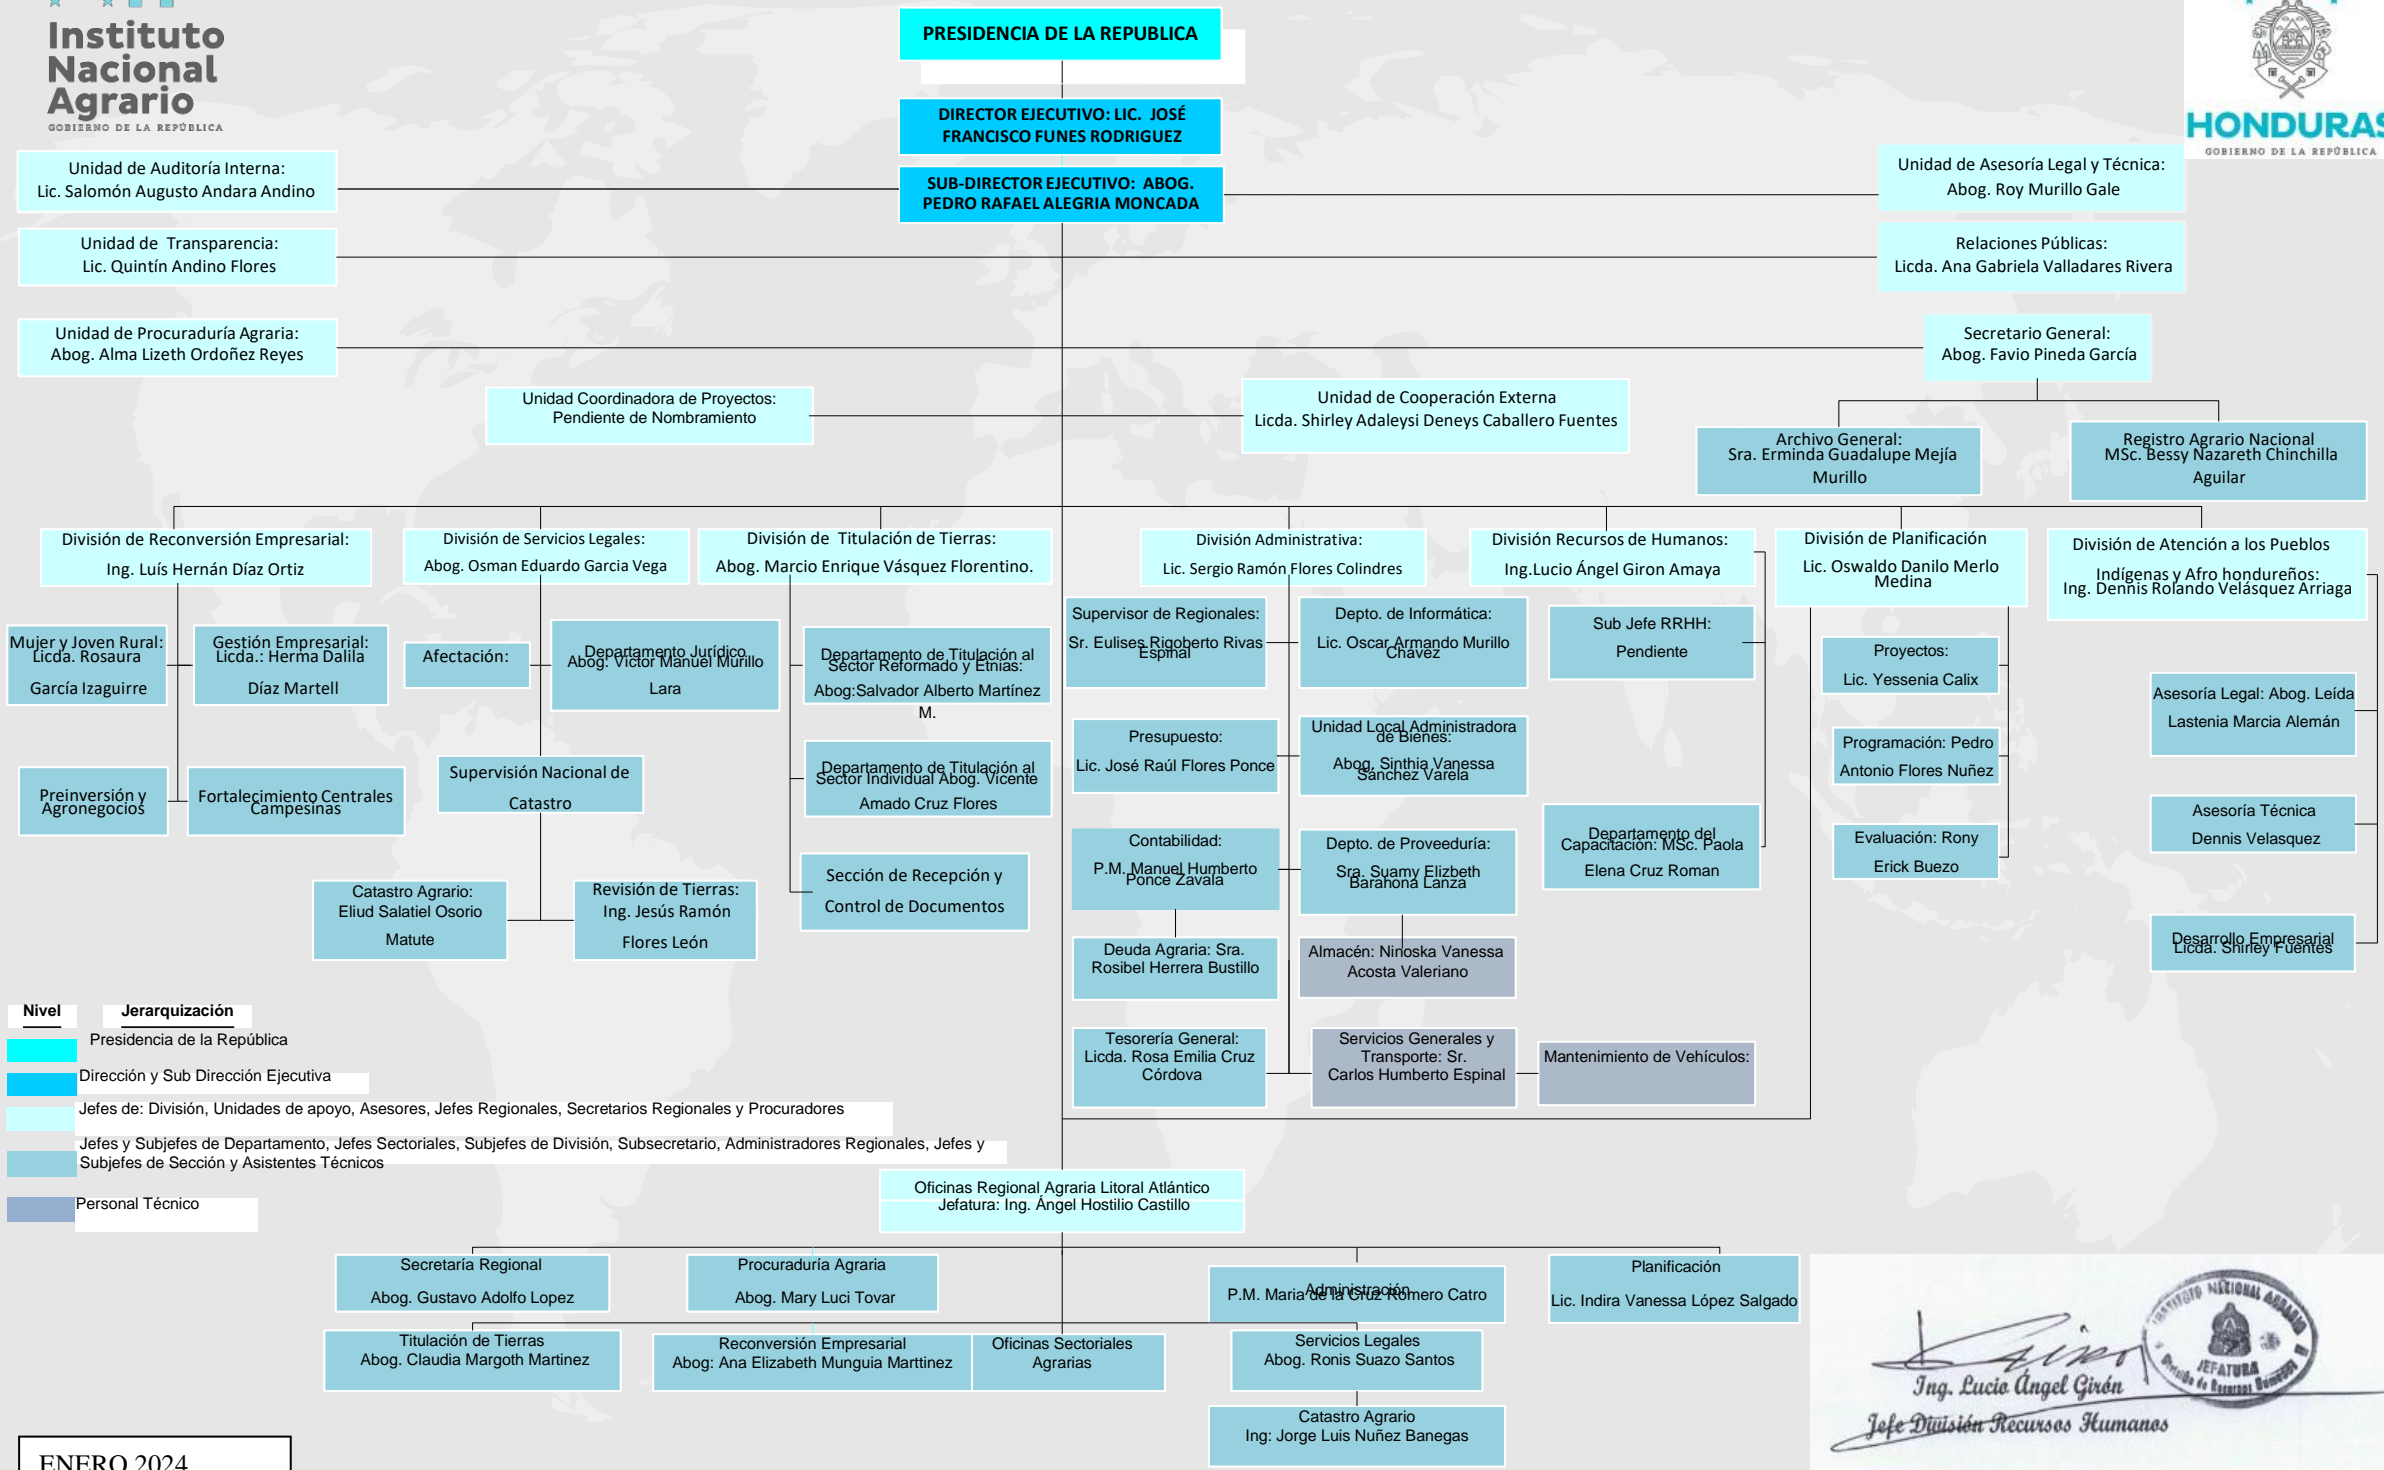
Instituto Nacional Agrario
GOBIERNO DE LA REPÚBLICA

HONDURAS
GOBIERNO DE LA REPÚBLICA

PRESIDENCIA DE LA REPUBLICA

DIRECTOR EJECUTIVO: LIC. JOSÉ FRANCISCO FUNES RODRIGUEZ

SUB-DIRECTOR EJECUTIVO: ABOG. PEDRO RAFAEL ALEGRIA MONCADA

Unidad de Auditoría Interna: Lic. Salomón Augusto Andara Andino

Unidad de Transparencia: Lic. Quintín Andino Flores

Unidad de Procuraduría Agraria: Abog. Alma Lizeth Ordoñez Reyes

Unidad de Asesoría Legal y Técnica: Abog. Roy Murillo Gale

Relaciones Públicas: Licda. Ana Gabriela Valladares Rivera

Secretario General: Abog. Favio Pineda García

Unidad Coordinadora de Proyectos: Pendiente de Nombramiento

Unidad de Cooperación Externa Licda. Shirley Adaleysi Deneys Caballero Fuentes

Archivo General: Sra. Erminda Guadalupe Mejía Murillo

Registro Agrario Nacional MSc. Bessy Nazareth Chinchilla Aguilar

División de Reconversión Empresarial: Ing. Luís Hernán Díaz Ortiz

División de Servicios Legales: Abog. Osman Eduardo Garcia Vega

División de Titulación de Tierras: Abog. Marcio Enrique Vásquez Florentino.

División Administrativa: Lic. Sergio Ramón Flores Colindres

División Recursos de Humanos: Ing.Lucio Ángel Giron Amaya

División de Planificación Lic. Oswaldo Danilo Merlo Medina

División de Atención a los Pueblos Indígenas y Afro hondureños: Ing. Dennis Rolando Velásquez Arriaga

Mujer y Joven Rural: Licda. Rosaura García Izaguirre

Gestión Empresarial: Licda.: Herma Dalila Díaz Martell

Afectación:

Departamento Jurídico Abog. Victor Manuel Murillo Lara

Departamento de Titulación al Sector Reformado y Etnias: Abog:Salvador Alberto Martínez M.

Supervisor de Regionales: Sr. Eulises Rigoberto Rivas Espinal

Depto. de Informática: Lic. Oscar Armando Murillo Chavez

Sub Jefe RRHH: Pendiente

Proyectos: Lic. Yessenia Calix

Asesoría Legal: Abog. Leída Lastenia Marcia Alemán

Programación: Pedro Antonio Flores Nuñez

Presupuesto: Lic. José Raúl Flores Ponce

Unidad Local Administradora de Bienes: Abog. Sinthia Vanessa Sanchez Varela

Preinversión y Agronegocios

Fortalecimiento Centrales Campesinas

Supervisión Nacional de Catastro

Departamento de Titulación al Sector Individual Abog. Vicente Amado Cruz Flores

Asesoría Técnica Dennis Velasquez

Contabilidad: P.M. Manuel Humberto Ponce Zavala

Depto. de Proveeduría: Sra. Suamy Elizbeth Barahona Lanza

Departamento del Capacitación: MSc. Paola Elena Cruz Roman

Evaluación: Rony Erick Buezo

Catastro Agrario: Eliud Salatiel Osorio Matute

Revisión de Tierras: Ing. Jesús Ramón Flores León

Sección de Recepción y Control de Documentos

Deuda Agraria: Sra. Rosibel Herrera Bustillo

Almacén: Ninoska Vanessa Acosta Valeriano

Desarrollo Empresarial Licda. Shirley Fuentes

Nivel
Jerarquización

Presidencia de la República

Dirección y Sub Dirección Ejecutiva

Jefes de: División, Unidades de apoyo, Asesores, Jefes Regionales, Secretarios Regionales y Procuradores

Jefes y Subjefes de Departamento, Jefes Sectoriales, Subjefes de División, Subsecretario, Administradores Regionales, Jefes y Subjefes de Sección y Asistentes Técnicos

Personal Técnico

Tesorería General: Licda. Rosa Emilia Cruz Córdova

Servicios Generales y Transporte: Sr. Carlos Humberto Espinal

Mantenimiento de Vehículos:

Oficinas Regional Agraria Litoral Atlántico Jefatura: Ing. Ángel Hostilio Castillo

Secretaría Regional Abog. Gustavo Adolfo Lopez

Procuraduría Agraria Abog. Mary Luci Tovar

Administración P.M. Maria de la Cruz Romero Catro

Planificación Lic. Indira Vanessa López Salgado

Titulación de Tierras Abog. Claudia Margoth Martinez

Reconversión Empresarial Abog: Ana Elizabeth Munguia Marttinez

Oficinas Sectoriales Agrarias

Servicios Legales Abog. Ronis Suazo Santos

Catastro Agrario Ing: Jorge Luis Nuñez Banegas

Ing. Lucio Ángel Girón
Jefe División Recursos Humanos

INSTITUTO NACIONAL AGRARIO JEFATURA División de Recursos Humanos

ENERO 2024